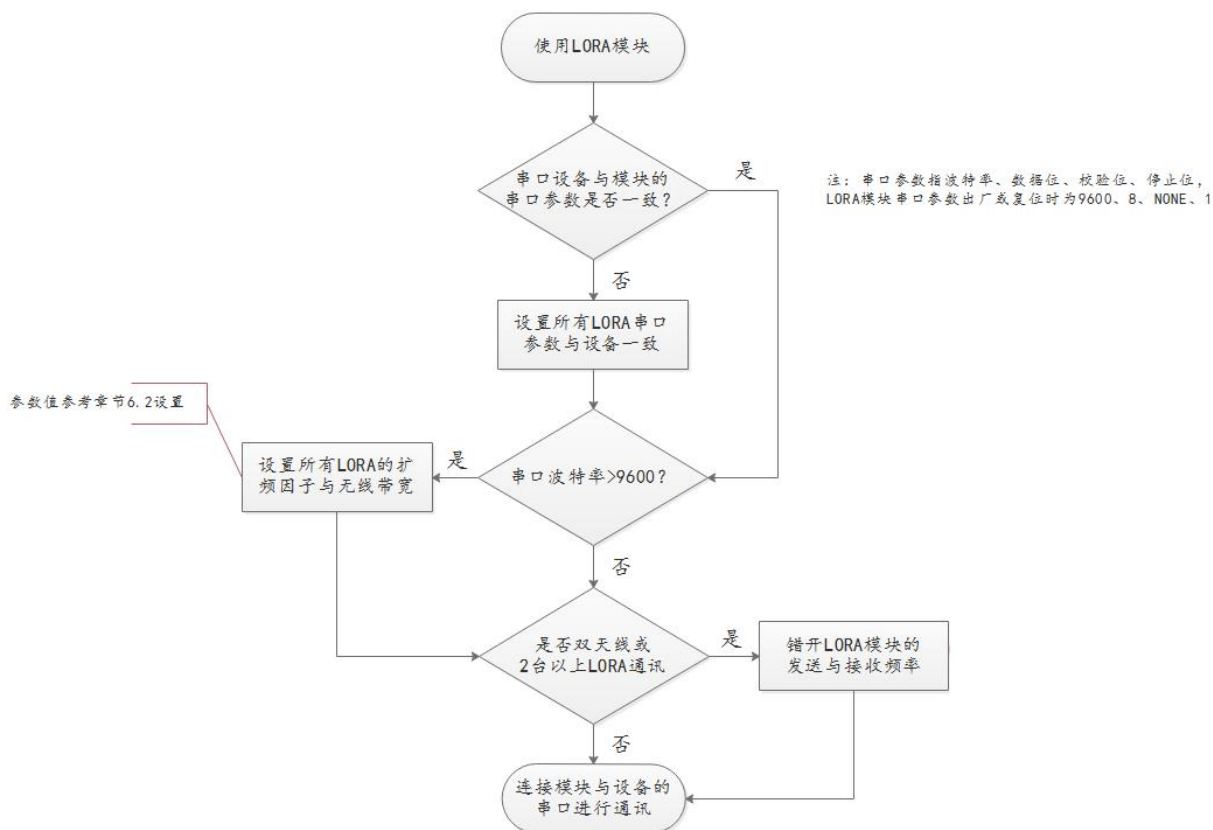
使用LORA模块

串口设备与模块的串口参数是否一致？

是

注：串口参数指波特率、数据位、校验位、停止位，LORA模块串口参数出厂或复位时为9600、8、NONE、1

否

设置所有LORA串口参数与设备一致

参数值参考章节6.2设置

设置所有LORA的扩频因子与无线带宽

是

串口波特率>9600？

否

是否双天线或2台以上LORA通讯

是

错开LORA模块的发送与接收频率

否

连接模块与设备的串口进行通讯